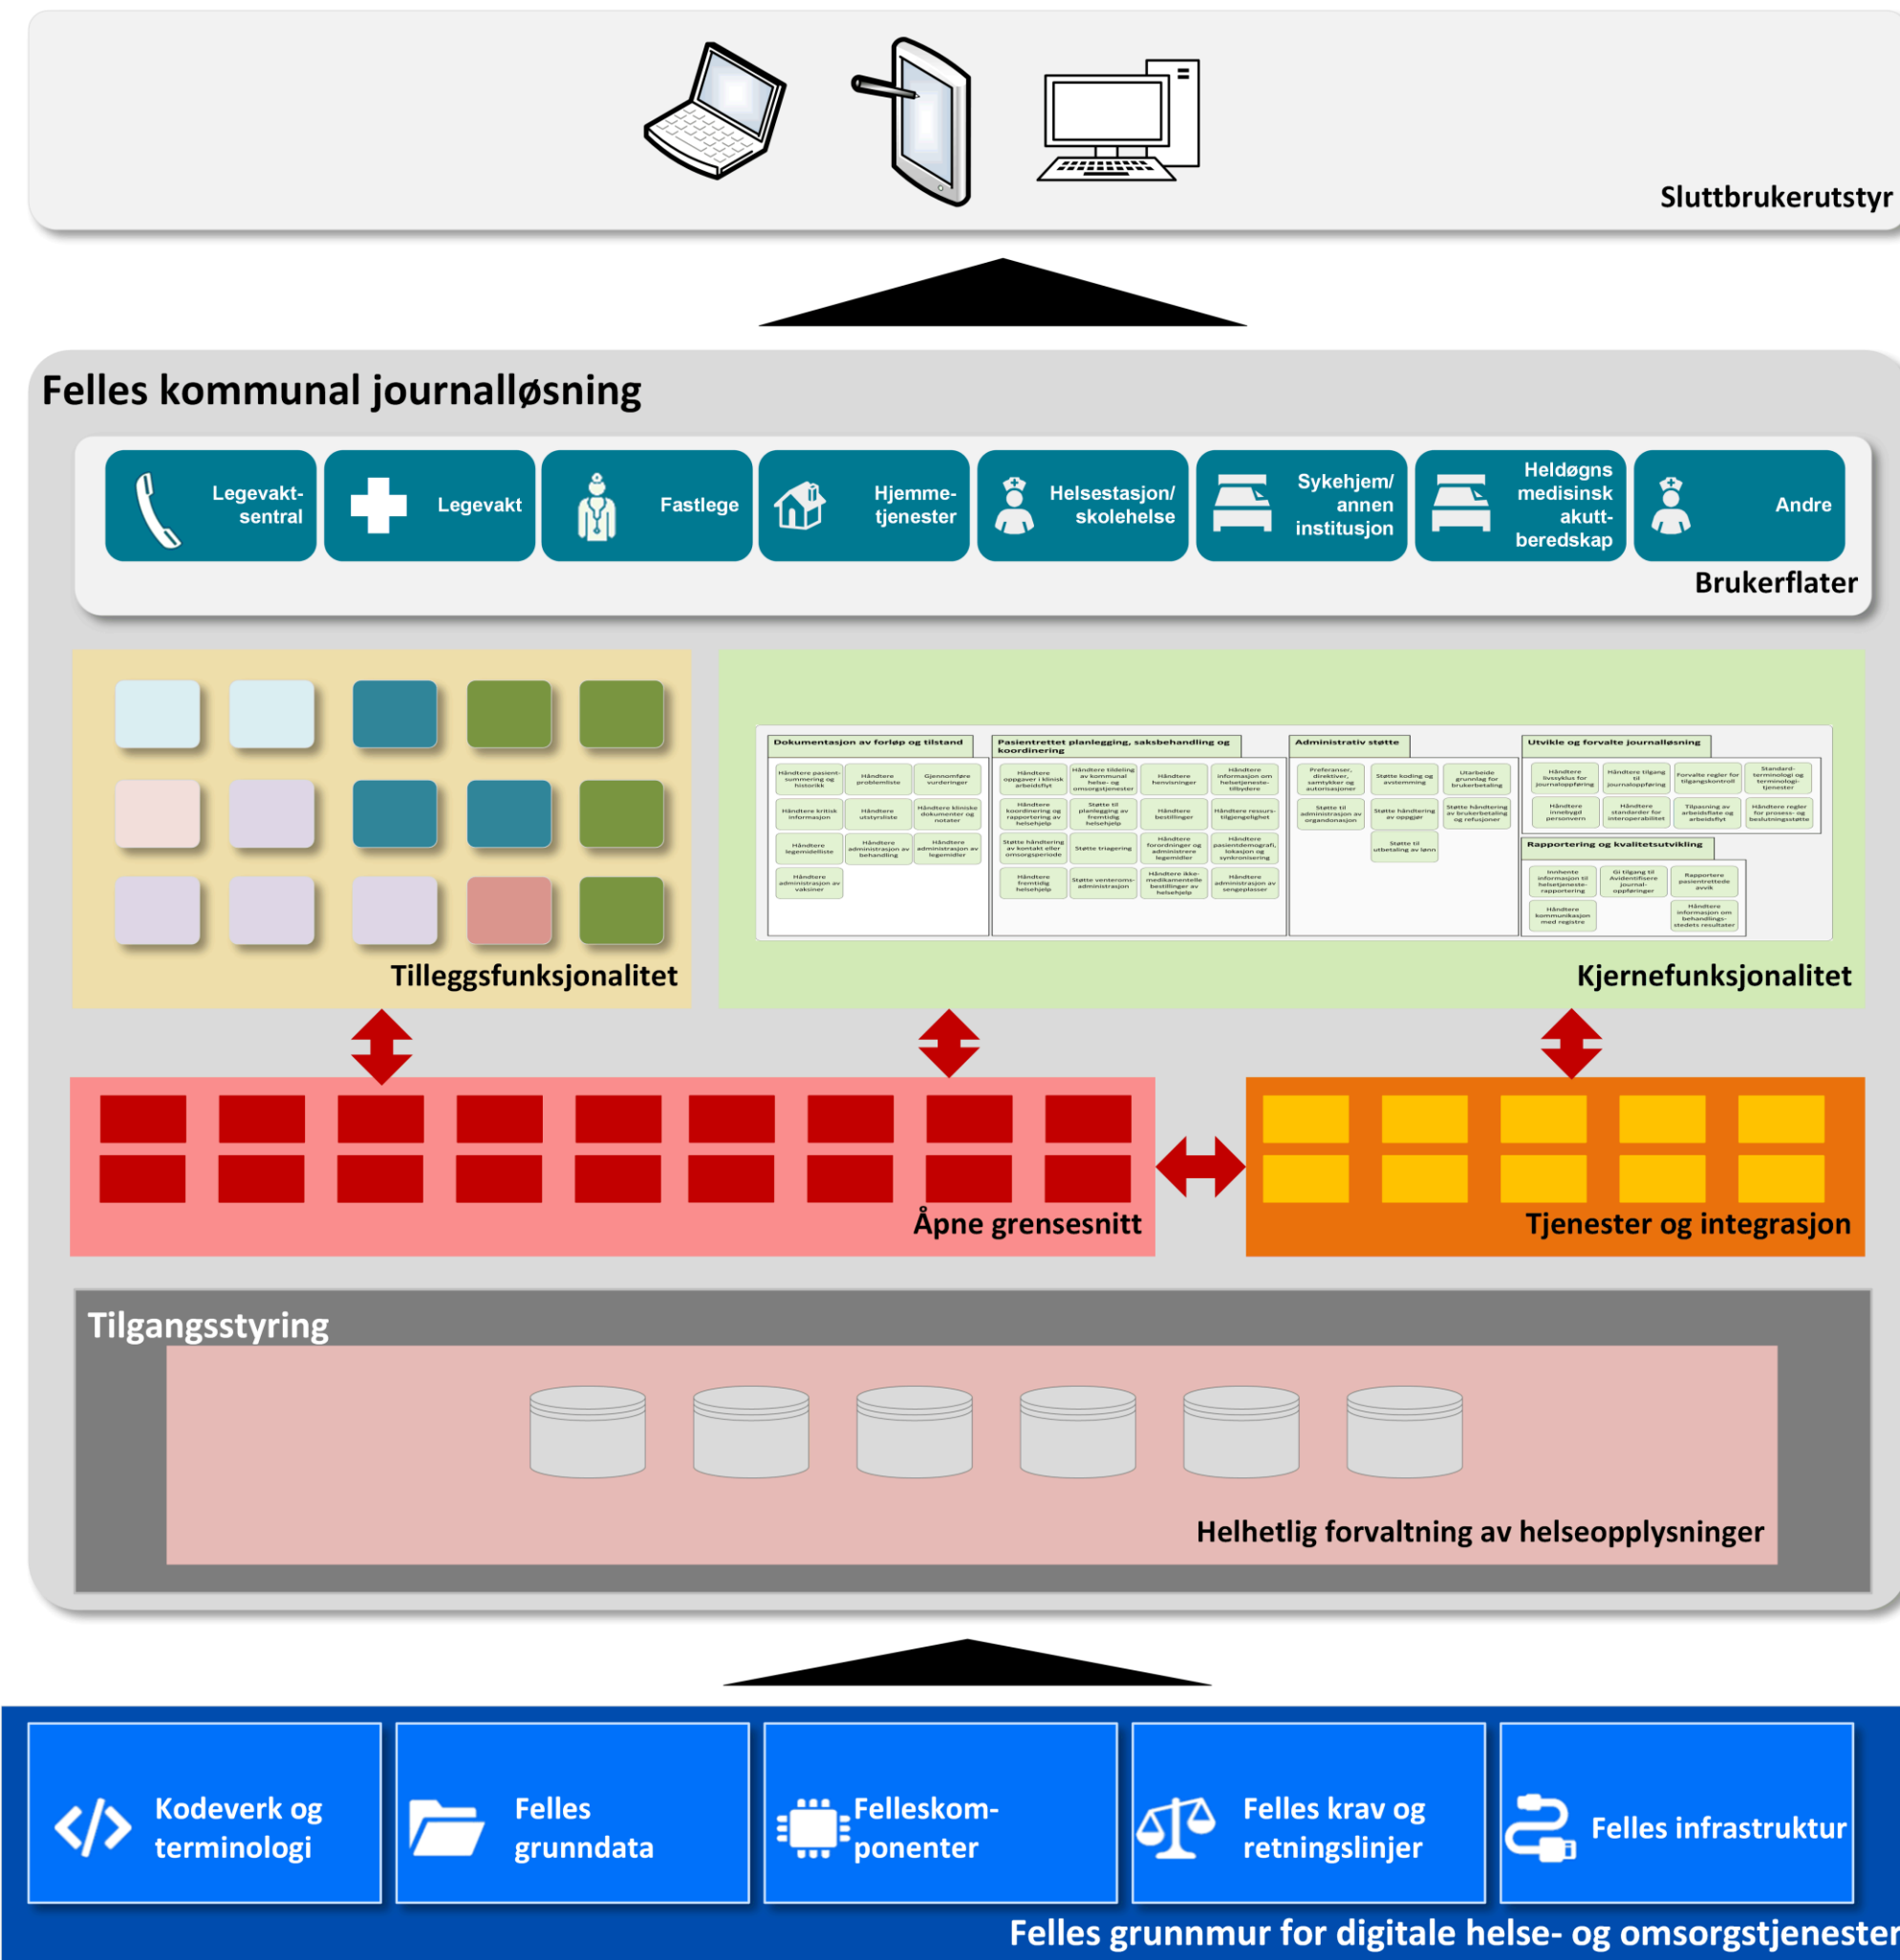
Sluttbrukerutstyr

Felles kommunal journalløsning

Legevakt-sentral
Legevakt
Fastlege
Hjemme-tjenester
Helsestasjon/ skolehelse
Sykehjem/ annen institusjon
Heldøgns medisinsk akutt-beredskap
Andre

Brukerflater

Tilleggsfunksjonalitet

Dokumentasjon av forløp og tilstand
Pasientrettet planlegging, saksbehandling og koordinering
Administrativ støtte
Utvikle og forvalte journalløsning
Rapportering og kvalitetsutvikling
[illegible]

Kjernefunksjonalitet

Åpne grensesnitt

Tjenester og integrasjon

Tilgangsstyring

Helhetlig forvaltning av helseopplysninger

Kodeverk og terminologi
Felles grunndata
Felleskom-ponenter
Felles krav og retningslinjer
Felles infrastruktur

Felles grunnmur for digitale helse- og omsorgstjenester